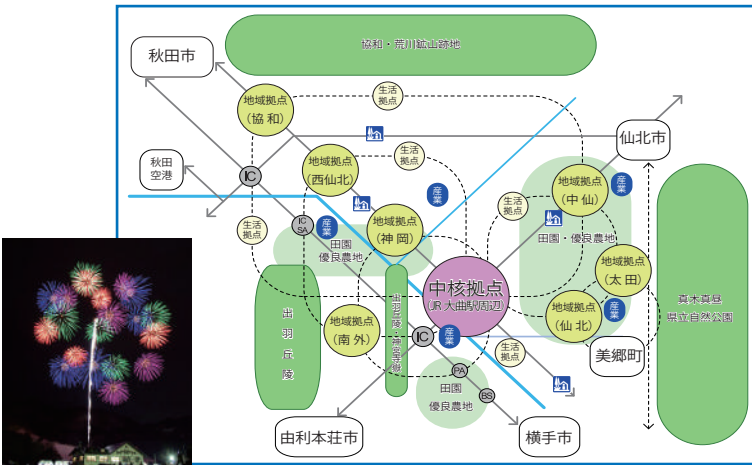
協和・荒川鉱山跡地

秋田市

地域拠点
(協和)

生活
拠点

仙北市

秋田
空港

IC

地域拠点
(西仙北)

生活
拠点

産業

地域拠点
(中仙)

産業

生活
拠点

IC
SA

地域拠点
(神岡)

生活
拠点

田園・優良農地

田園
優良農地

地域拠点
(太田)

出羽丘陵

出羽丘陵・神宮寺岳

中核拠点
(JR大曲駅周辺)

真木真昼
県立自然公園

地域拠点
(南外)

IC

産業

地域拠点
(仙北)

産業

生活
拠点

美郷町

PA

田園
優良農地

BS

由利本荘市

横手市